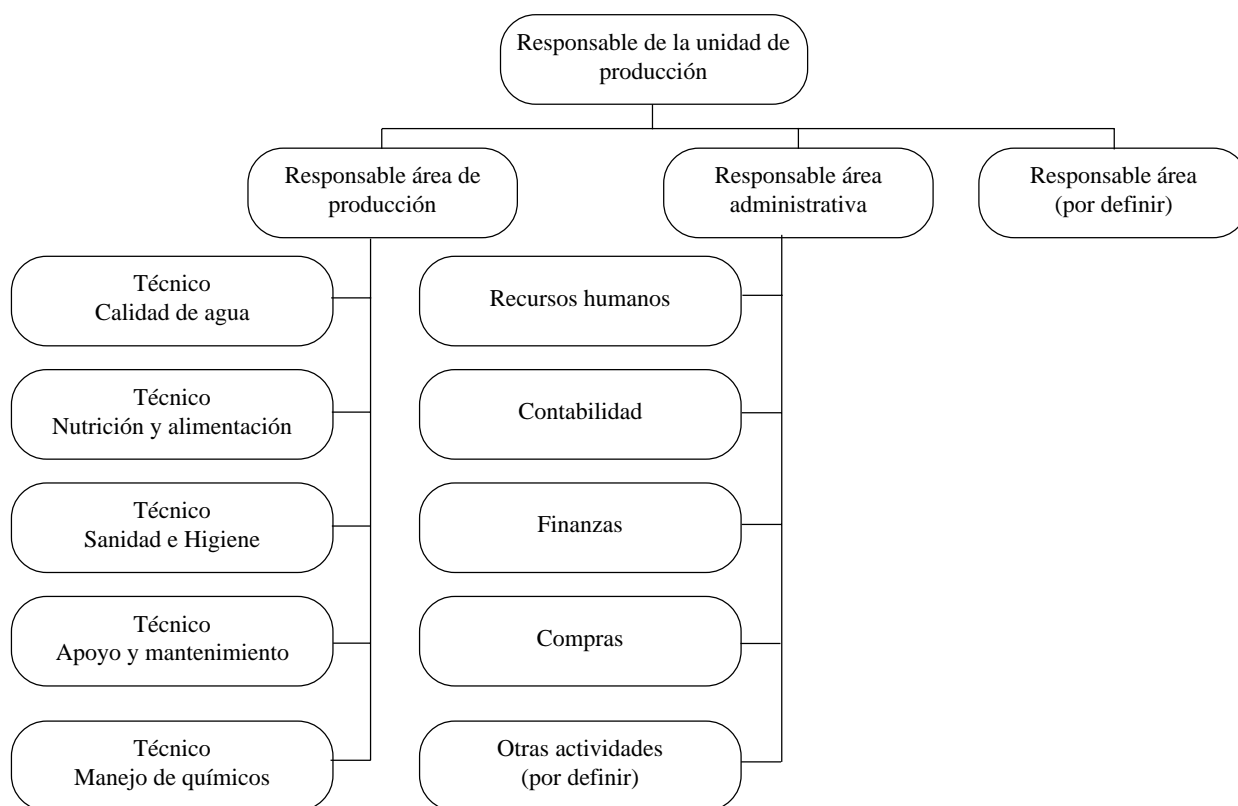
Responsable de la unidad de producción

Responsable área de producción

Responsable área administrativa

Responsable área (por definir)

Técnico
Calidad de agua

Técnico
Nutrición y alimentación

Técnico
Sanidad e Higiene

Técnico
Apoyo y mantenimiento

Técnico
Manejo de químicos

Recursos humanos

Contabilidad

Finanzas

Compras

Otras actividades (por definir)